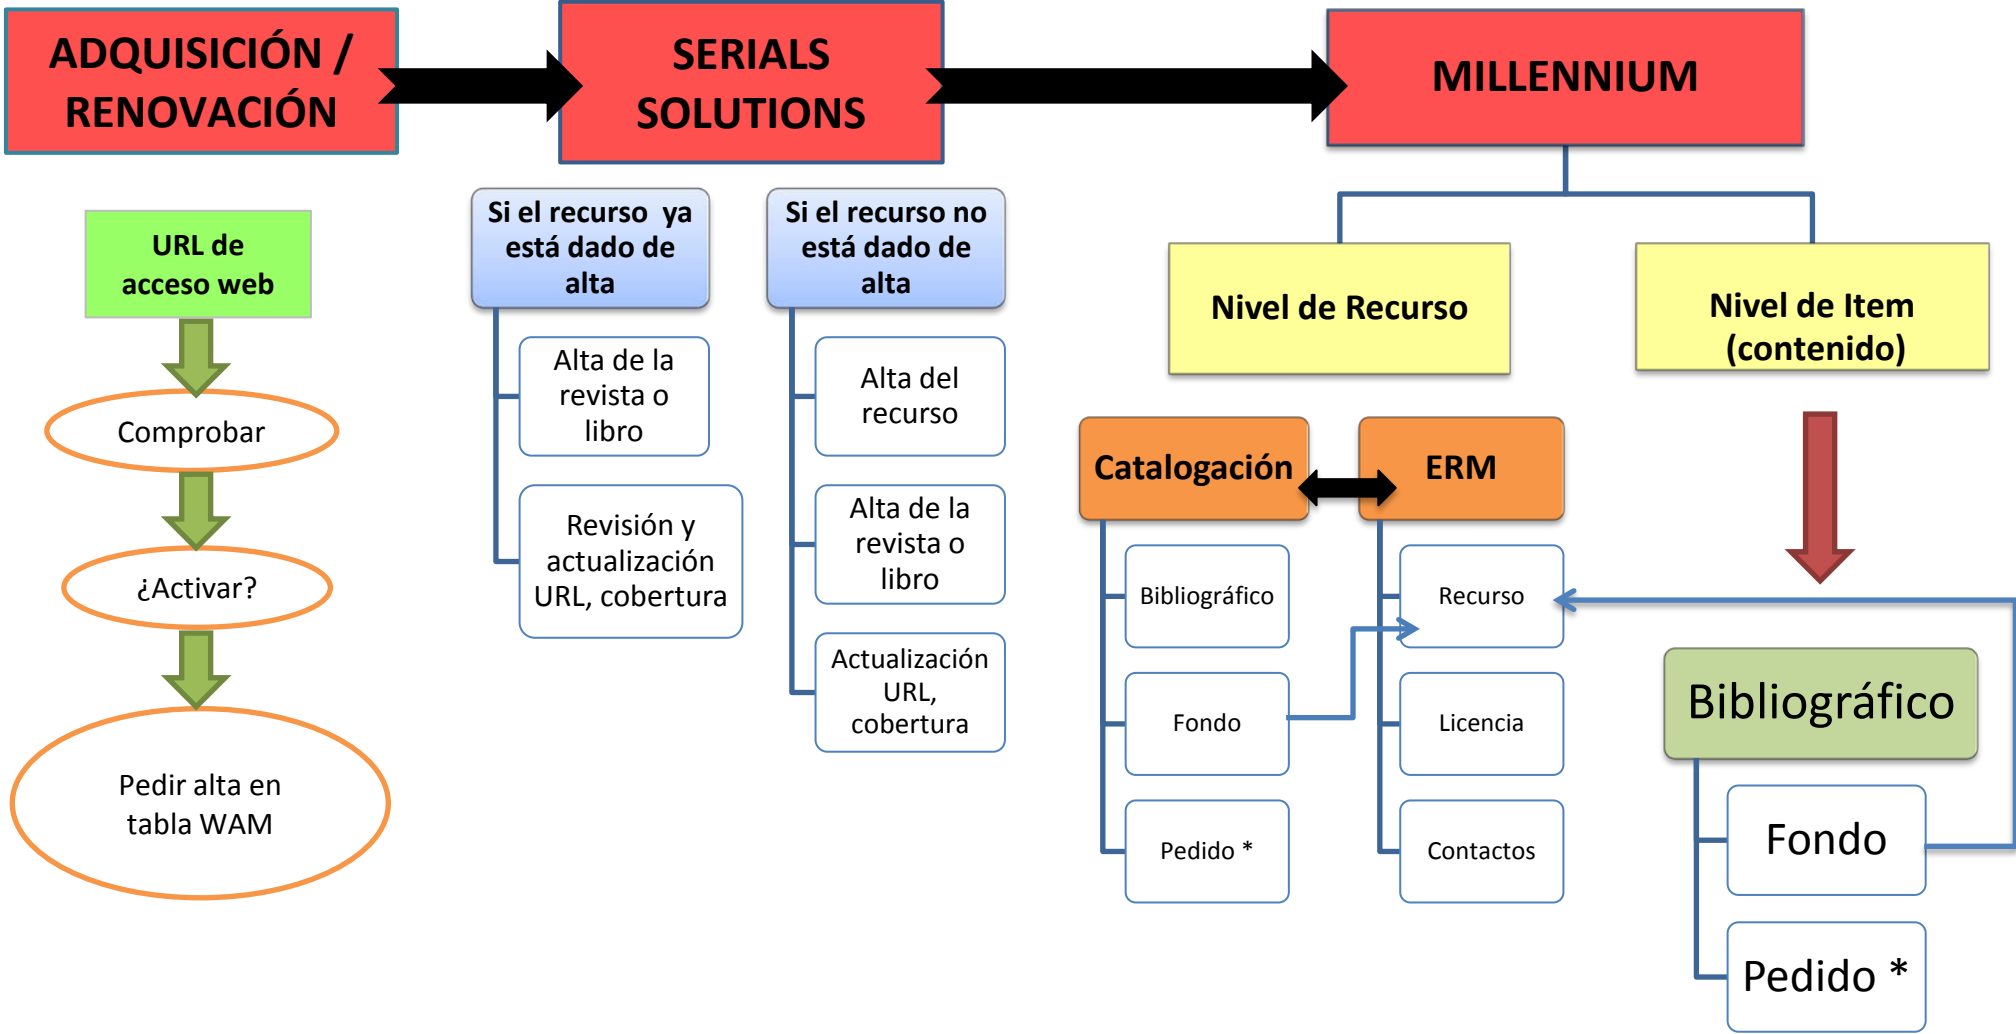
ADQUISICIÓN / RENOVACIÓN

SERIALS SOLUTIONS

MILLENNIUM

URL de acceso web

Comprobar

¿Activar?

Pedir alta en tabla WAM

Si el recurso ya está dado de alta

Alta de la revista o libro

Revisión y actualización URL, cobertura

Si el recurso no está dado de alta

Alta del recurso

Alta de la revista o libro

Actualización URL, cobertura

Nivel de Recurso

Nivel de Item (contenido)

Catalogación

ERM

Bibliográfico

Fondo

Pedido *

Recurso

Licencia

Contactos

Bibliográfico

Fondo

Pedido *